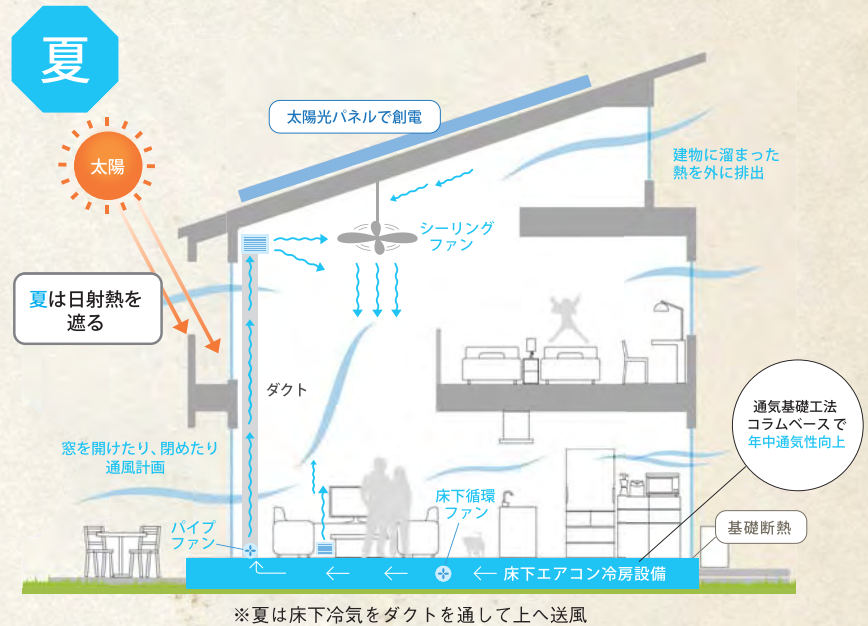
夏

太陽

夏は日射熱を遮る

太陽光パネルで創電

建物に溜まった熱を外に排出

シーリングファン

ダクト

窓を開けたり、閉めたり通風計画

通気基礎工法
コラムベースで
年中通気性向上

床下循環ファン

パイプファン

床下エアコン冷房設備

基礎断熱

※夏は床下冷気をダクトを通して上へ送風